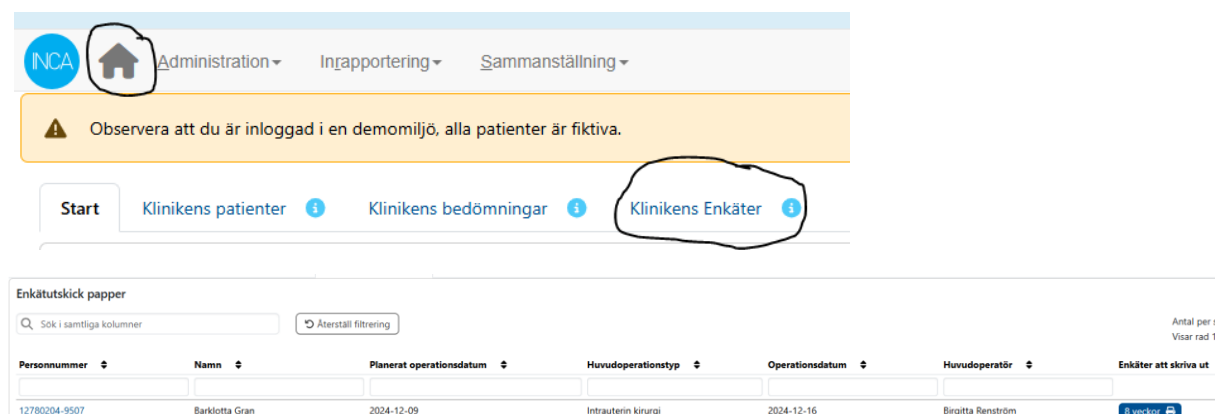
INCA Administration▾ Inrapportering▾ Sammanställning▾

Observera att du är inloggad i en demomiljö, alla patienter är fiktiva.

Start Klinikens patienter Klinikens bedömningar Klinikens Enkäter

Enkätutskick papper

Sök i samtliga kolumner

Återställ filtrering

Antal per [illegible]
Visar rad 1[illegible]

| Personnummer | Namn | Planerat operationsdatum | Huvudoperationstyp | Operationsdatum | Huvudoperatör | Enkäter att skriva ut |
|---|---|---|---|---|---|---|
| | | | | | | |
| 12780204-9507 | Barklotta Gran | 2024-12-09 | Intrauterin kirurgi | 2024-12-16 | Birgitta Renström | 8 veckor |